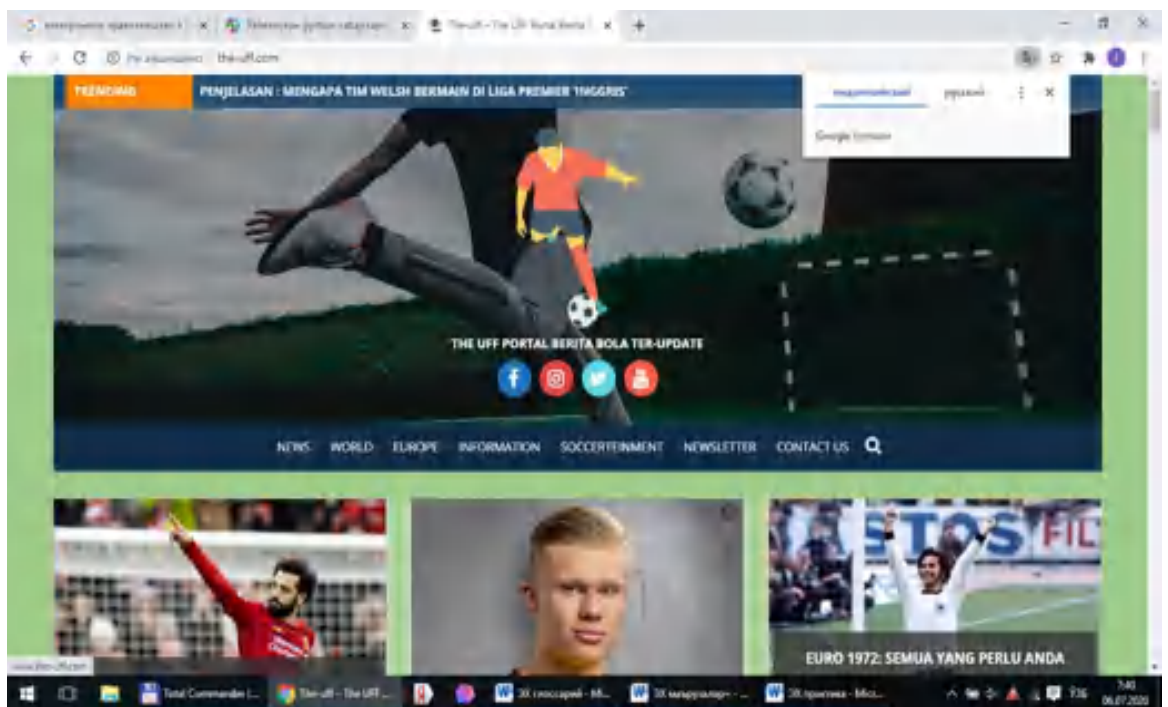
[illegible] | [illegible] | The-uff – The UFF Portal Berita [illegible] | +

Не защищено | the-uff.com

индонезийский | русский

Google Переводчик

TRENDING | PENJELASAN : MENGAPA TIM WELSH BERMAIN DI LIGA PREMIER INGGRIS

THE UFF PORTAL BERITA BOLA TER-UPDATE

NEWS | WORLD | EUROPE | INFORMATION | SOCCERTEINMENT | NEWSLETTER | CONTACT US

STOS

EURO 1972: SEMUA YANG PERLU ANDA

www.the-uff.com

Total Commander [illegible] | The-uff – The UFF... | 3X глоссарий – Mi... | 3X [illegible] | 3X практика – Micr...

7:40
06.07.2020